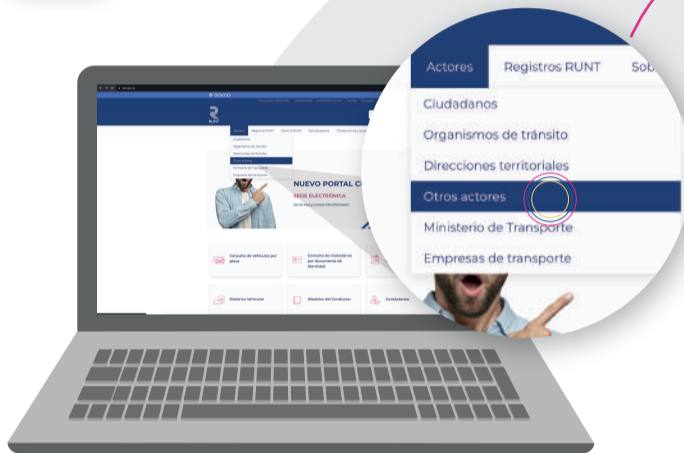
Actores
Registros RUNT
Sob
Ciudadanos
Organismos de tránsito
Direcciones territoriales
Otros actores
Ministerio de Transporte
Empresas de transporte

NUEVO PORTAL C
SEDE ELECTRÓNICA

Consulta de vehículos por placa
Consulta de ciudadanos por documento de identidad
Histórico Vehicular
Histórico del Conductor
Conductores